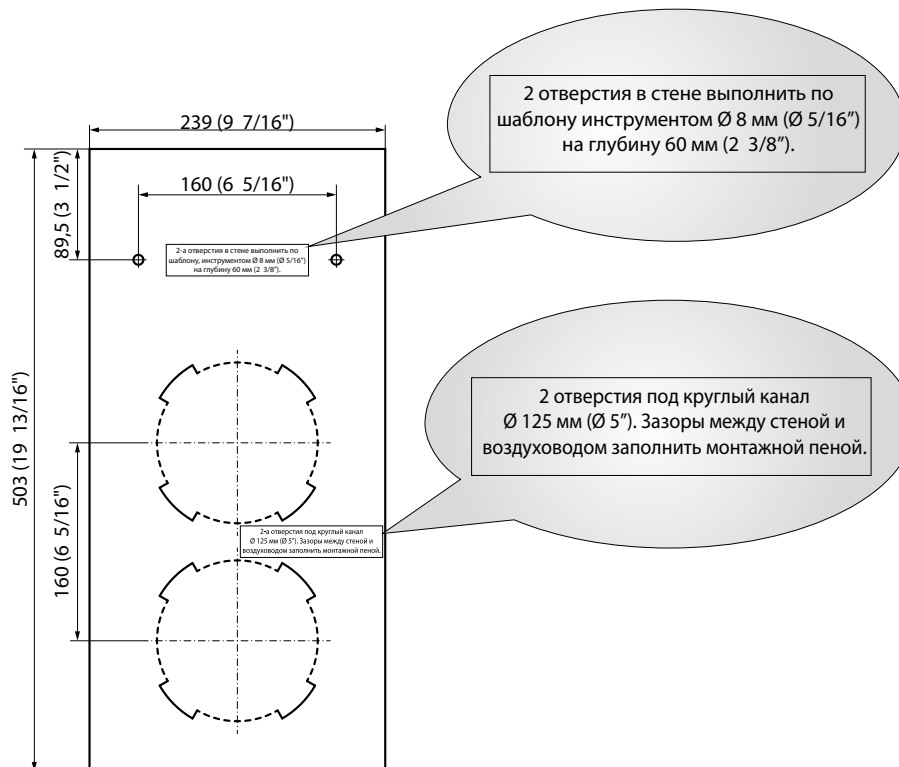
2 отверстия в стене выполнить по шаблону инструментом Ø 8 мм (Ø 5/16″) на глубину 60 мм (2 3/8″).

239 (9 7/16")

160 (6 5/16")

89,5 (3 1/2")

2-а отверстия в стене выполнить по шаблону, инструментом Ø 8 мм (Ø 5/16″) на глубину 60 мм (2 3/8″).

2 отверстия под круглый канал Ø 125 мм (Ø 5″). Зазоры между стеной и воздуховодом заполнить монтажной пеной.

503 (19 13/16")

160 (6 5/16")

2-а отверстия под круглый канал Ø 125 мм (Ø 5″). Зазоры между стеной и воздуховодом заполнить монтажной пеной.